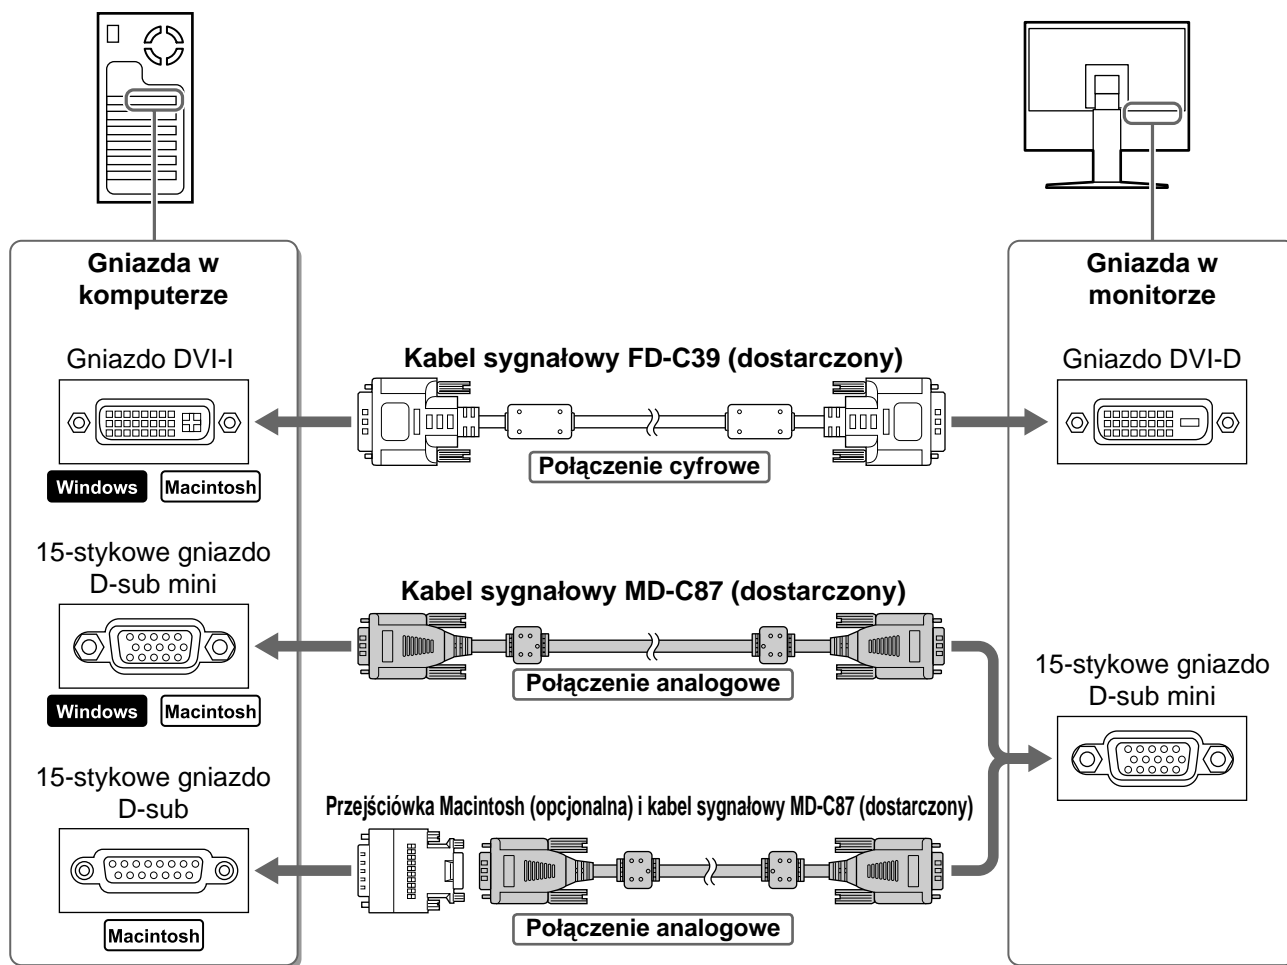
Gniazda w komputerze

Gniazdo DVI-I

Windows Macintosh

15-stykowe gniazdo D-sub mini

Windows Macintosh

15-stykowe gniazdo D-sub

Macintosh

Kabel sygnałowy FD-C39 (dostarczony)

Połączenie cyfrowe

Kabel sygnałowy MD-C87 (dostarczony)

Połączenie analogowe

Przejściówka Macintosh (opcjonalna) i kabel sygnałowy MD-C87 (dostarczony)

Połączenie analogowe

Gniazda w monitorze

Gniazdo DVI-D

15-stykowe gniazdo D-sub mini